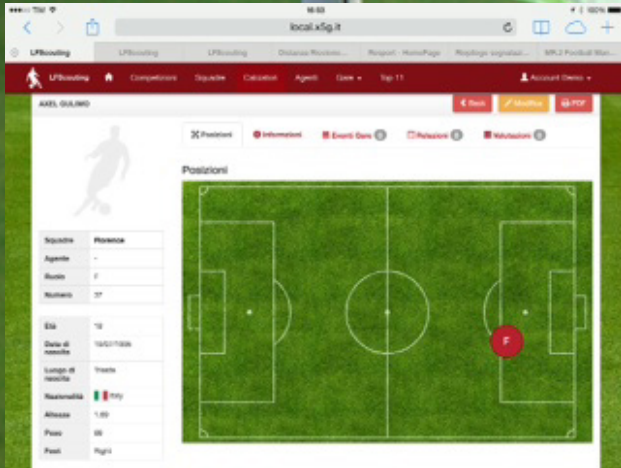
TIM 16:03 100%

local.x5g.it

LFScouting | LFScouting | LFScouting | Distanza Ricciono... | Report - HomePage | Riepilogo segnalazi... | MRJ Football Man...

LFScouting | Competizioni | Squadre | Calciatori | Agenti | Gare | Top 11 | Account Demo

AXEL GULINO

Back | Modifica | PDF

Posizioni | Informazioni | Eventi Gare | Relazioni | Valutazioni

Posizioni

| Squadra | Fiorenza |
|---|---|
| Agente | - |
| Ruolo | F |
| Numero | 37 |

| Età | 18 |
|---|---|
| Data di nascita | 10/07/2006 |
| Luogo di nascita | Trieste |
| Nazionalità | Italy |
| Altezza | 1.89 |
| Peso | 86 |
| Piede | Right |

F